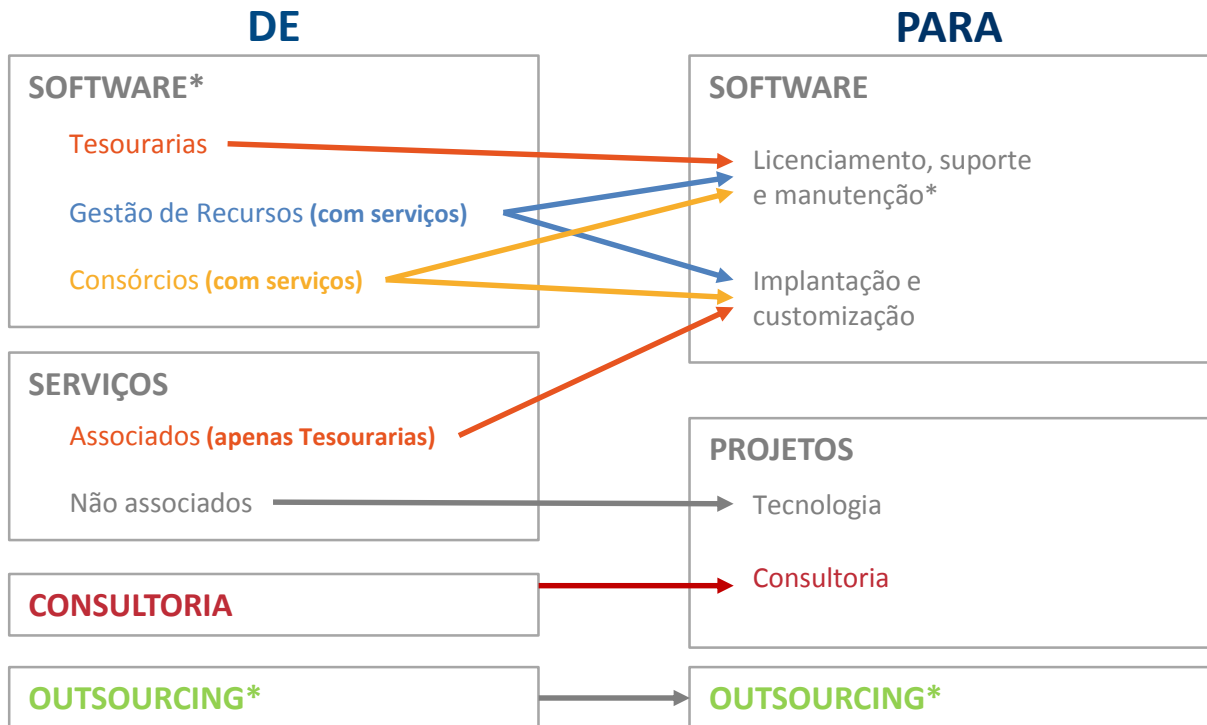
DE

SOFTWARE*

Tesourarias

Gestão de Recursos (com serviços)

Consórcios (com serviços)

SERVIÇOS

Associados (apenas Tesourarias)

Não associados

CONSULTORIA

OUTSOURCING*

PARA

SOFTWARE

Licenciamento, suporte e manutenção*

Implantação e customização

PROJETOS

Tecnologia

Consultoria

OUTSOURCING*